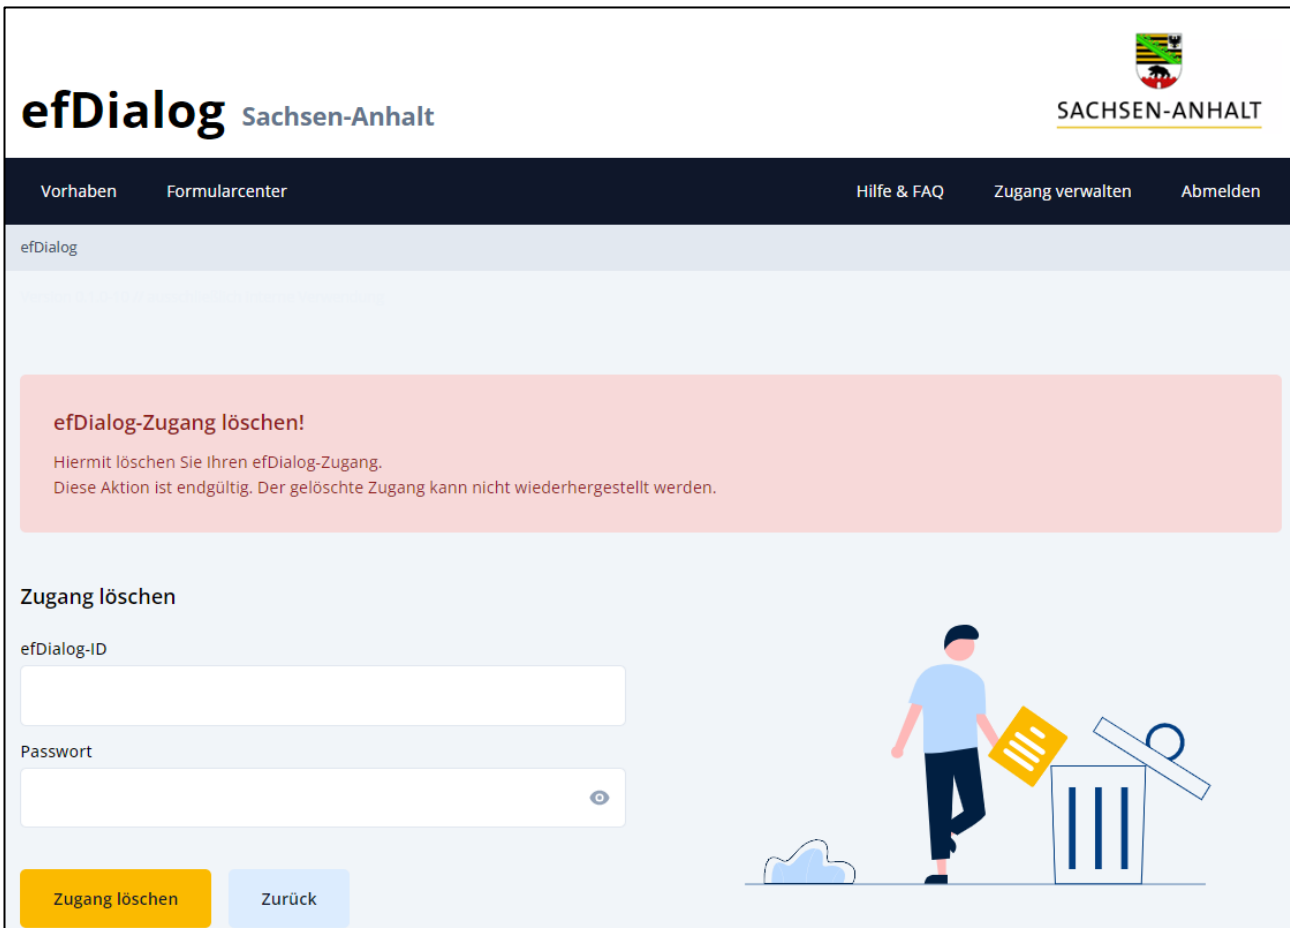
efDialog Sachsen-Anhalt

SACHSEN-ANHALT

Vorhaben Formularcenter Hilfe & FAQ Zugang verwalten Abmelden

efDialog

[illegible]

efDialog-Zugang löschen!

Hiermit löschen Sie Ihren efDialog-Zugang.
Diese Aktion ist endgültig. Der gelöschte Zugang kann nicht wiederhergestellt werden.

Zugang löschen

efDialog-ID

Passwort

Zugang löschen Zurück